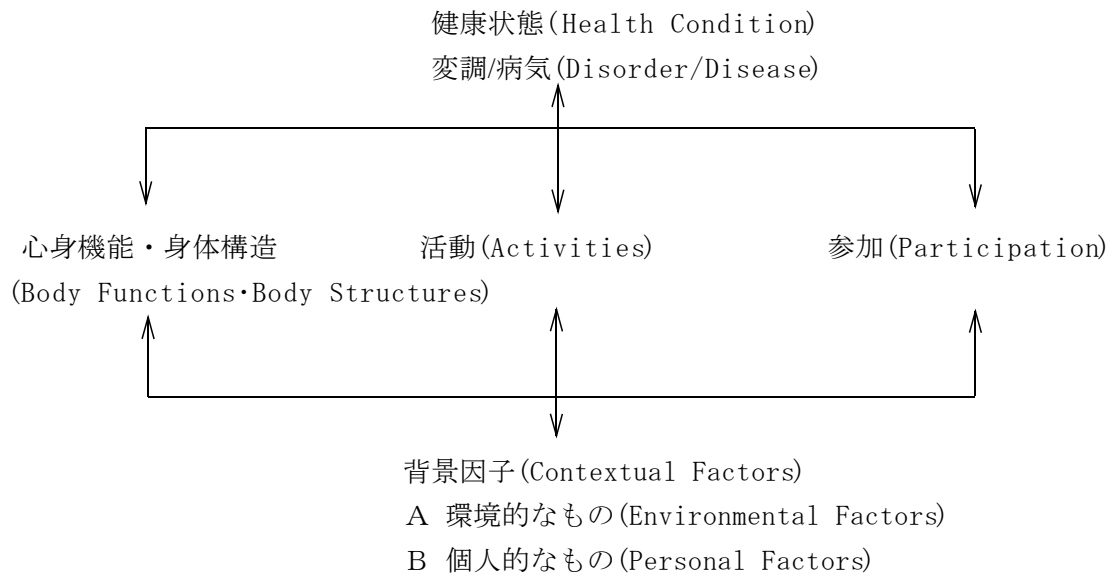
健康状態(Health Condition)
変調/病気(Disorder/Disease)

心身機能・身体構造
(Body Functions･Body Structures)

活動(Activities)

参加(Participation)

背景因子(Contextual Factors)
A 環境的なもの(Environmental Factors)
B 個人的なもの(Personal Factors)